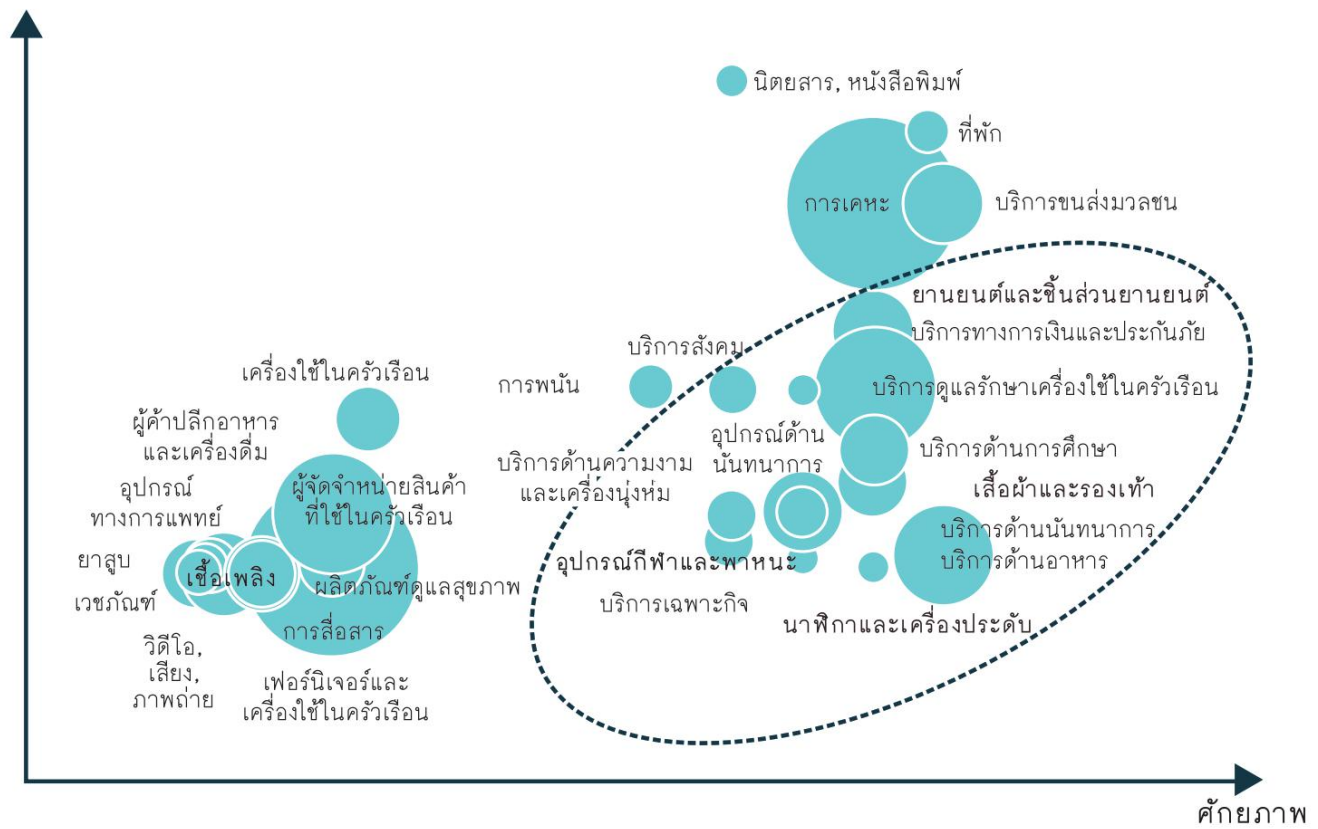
นิตยสาร, หนังสือพิมพ์
ที่พัก
การเคหะ
บริการขนส่งมวลชน
ยานยนต์และชิ้นส่วนยานยนต์
บริการทางการเงินและประกันภัย
บริการสังคม
การพนัน
บริการดูแลรักษาเครื่องใช้ในครัวเรือน
อุปกรณ์ด้านนันทนาการ
บริการด้านการศึกษา
บริการด้านความงามและเครื่องนุ่งห่ม
เสื้อผ้าและรองเท้า
บริการด้านนันทนาการ
บริการด้านอาหาร
อุปกรณ์กีฬาและพาหนะ
บริการเฉพาะกิจ
นาฬิกาและเครื่องประดับ
เครื่องใช้ในครัวเรือน
ผู้ค้าปลีกอาหารและเครื่องดื่ม
อุปกรณ์ทางการแพทย์
ผู้จัดจำหน่ายสินค้าที่ใช้ในครัวเรือน
ยาสูบ
เชื้อเพลิง
ผลิตภัณฑ์ดูแลสุขภาพ
เวชภัณฑ์
การสื่อสาร
วิดีโอ, เสียง, ภาพถ่าย
เฟอร์นิเจอร์และเครื่องใช้ในครัวเรือน
ศักยภาพ